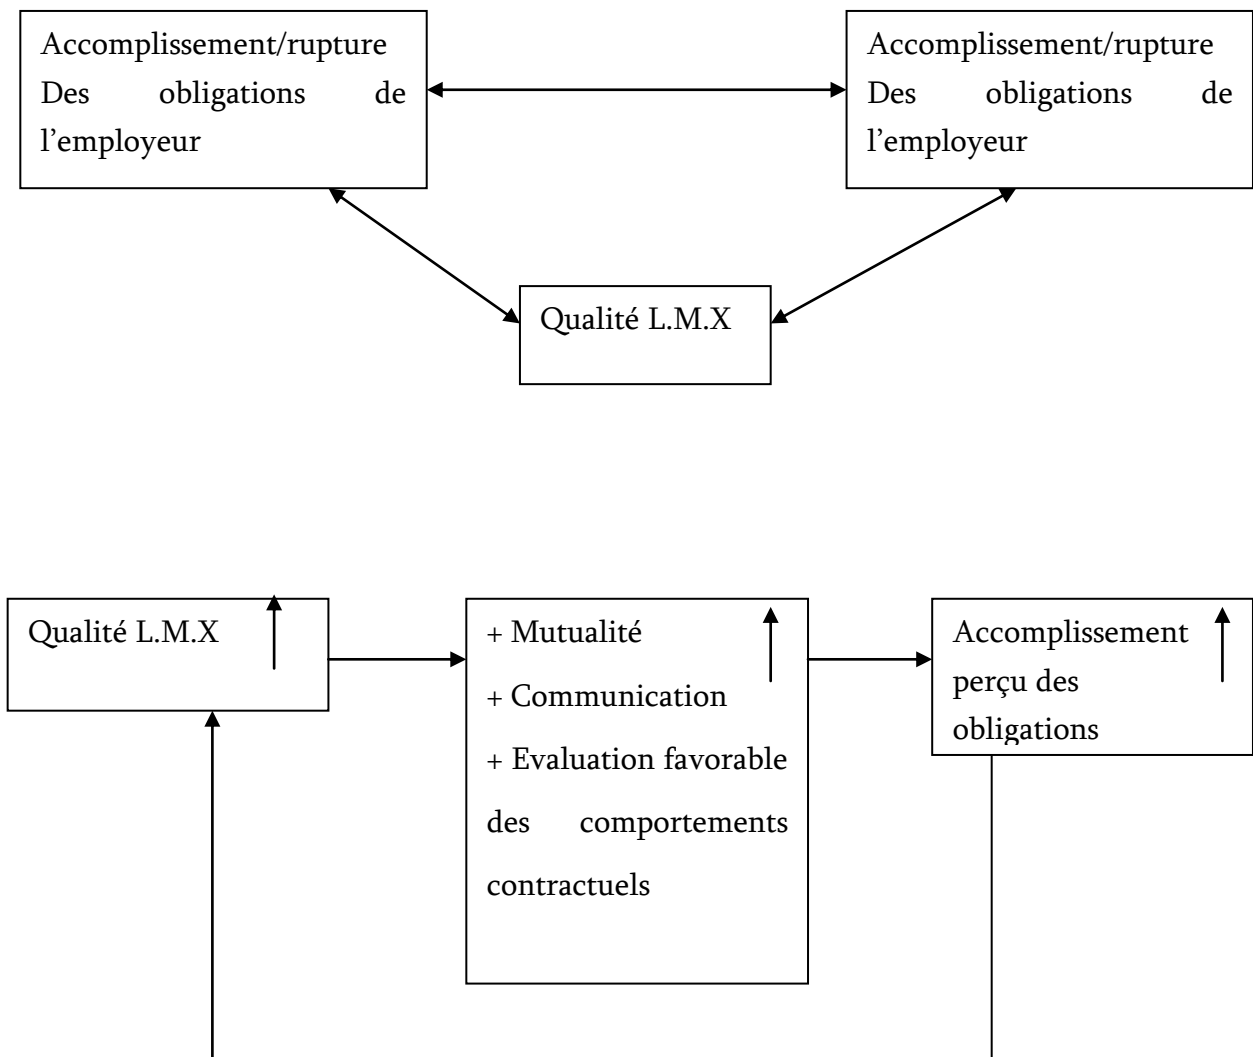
Accomplissement/rupture Des obligations de l’employeur

Accomplissement/rupture Des obligations de l’employeur

Qualité L.M.X

Qualité L.M.X

+ Mutualité
+ Communication
+ Evaluation favorable des comportements contractuels

Accomplissement perçu des obligations